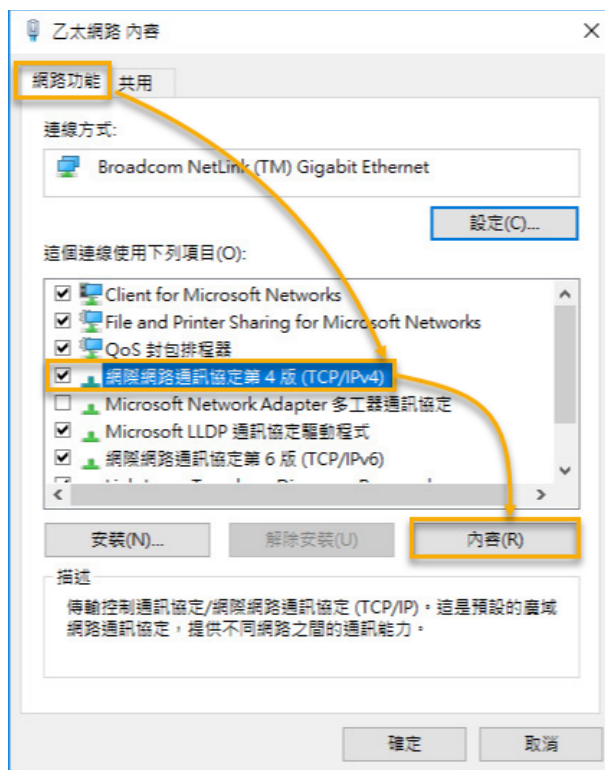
乙太網路 內容

×

網路功能

共用

連線方式:

Broadcom NetLink (TM) Gigabit Ethernet

設定(C)...

這個連線使用下列項目(O):

Client for Microsoft Networks

File and Printer Sharing for Microsoft Networks

QoS 封包排程器

網際網路通訊協定第 4 版 (TCP/IPv4)

Microsoft Network Adapter 多工器通訊協定

Microsoft LLDP 通訊協定驅動程式

網際網路通訊協定第 6 版 (TCP/IPv6)

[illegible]

安裝(N)...

解除安裝(U)

內容(R)

描述

傳輸控制通訊協定/網際網路通訊協定 (TCP/IP)。這是預設的廣域網路通訊協定，提供不同網路之間的通訊能力。

確定

取消